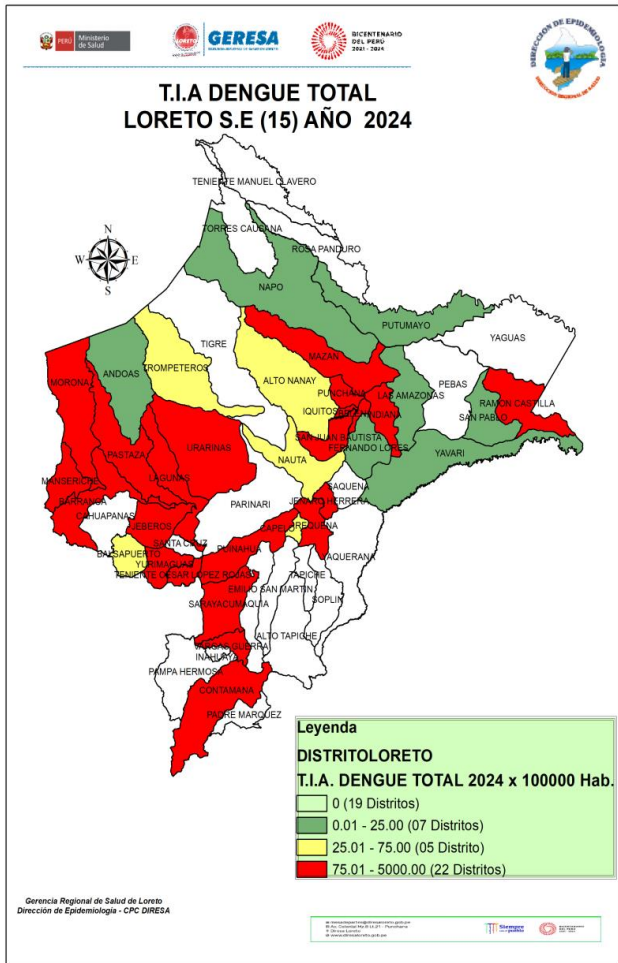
PERÚ Ministerio de Salud

GERESA

BICENTENARIO DEL PERÚ 2021 - 2024

DIRECCIÓN DE EPIDEMIOLOGÍA

T.I.A DENGUE TOTAL
LORETO S.E (15) AÑO 2024

N
W E
S

TENIENTE MANUEL CLAVERO
TORRES CAUSANA
ROSA PANDURO
NAPO
PUTUMAYO
YAGUAS
TIGRE
MAZAN
ANDOAS
TROMPETEROS
ALTO NANAY
PEBAS
MORONA
PUNCHANA
LAS AMAZONAS
RAMON CASTILLA
IQUITOS
INDIANA
SAN PABLO
URARINAS
SAN JUAN BAUTISTA
FERNANDO LORES
PASTAZA
YAVARI
NAUTA
LAGUNAS
MANSERICHE
SAQUENA
BARRANCA
PARINARI
JENARO HERRERA
CAHUAPANAS
JEBEROS
CAPELO
REQUENA
SANTA CRUZ
BALSAPUERTO
PUINAHUA
YURIMAGUAS
TENIENTE CESAR LOPEZ ROJAS
MAQUERANA
TAPICHE
EMILIO SAN MARTIN
SOPLIN
SARAYACU
MAQUIA
ALTO TAPICHE
VARGAS GUERRA
INAHUAYA
PAMPA HERMOSA
CONTAMANA
PADRE MARQUEZ

Leyenda
DISTRITOLORETO
T.I.A. DENGUE TOTAL 2024 x 100000 Hab.
0 (19 Distritos)
0.01 - 25.00 (07 Distritos)
25.01 - 75.00 (05 Distritos)
75.01 - 5000.00 (22 Distritos)

Gerencia Regional de Salud de Loreto
Dirección de Epidemiología - CPC DIRESA

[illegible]